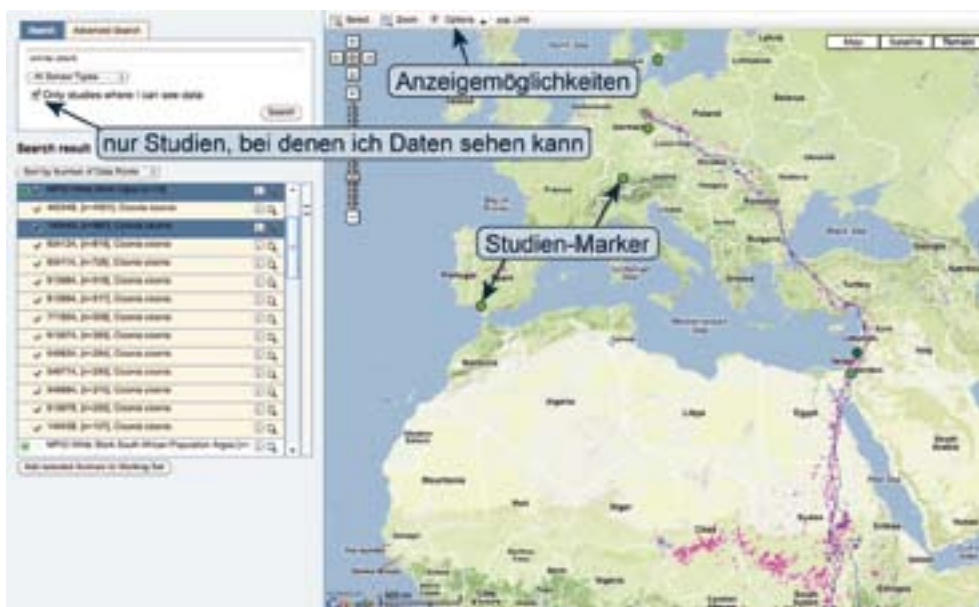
Search | Advanced Search

white stork

All Sensor Types

Only studies where I can see data

Search

Search result

Sort by Number of Data Points

Select | Zoom | Options | Map Link

Map | Satellite | Terrain

Anzeigemöglichkeiten

nur Studien, bei denen ich Daten sehen kann

Studien-Marker

Add selected Animals to Working Set